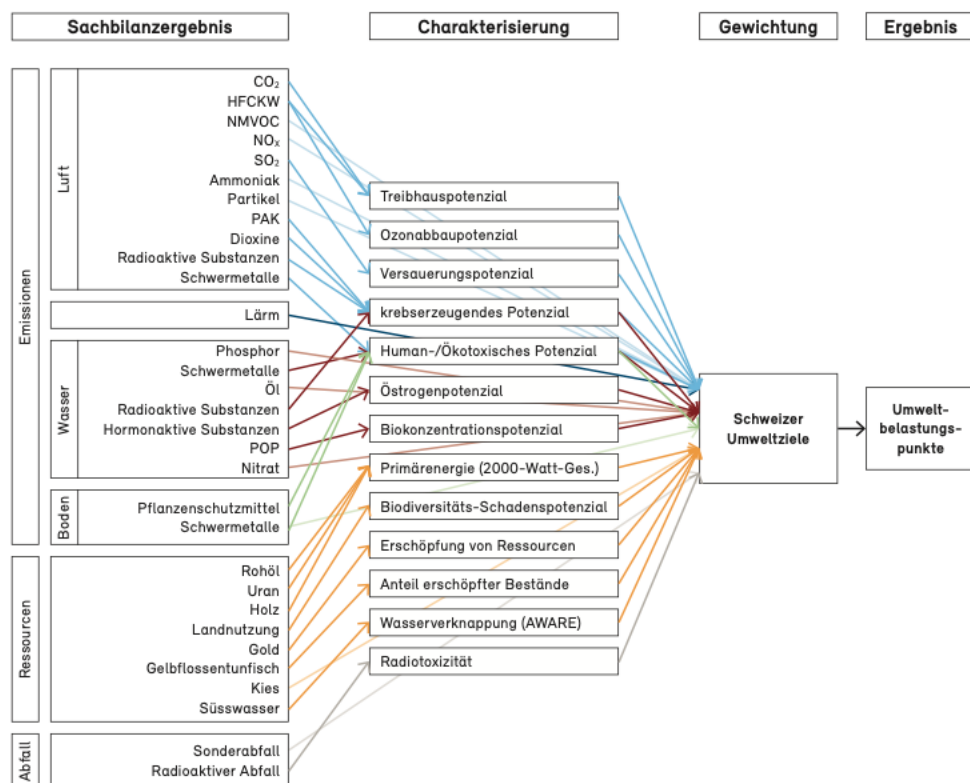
Sachbilanzergebnis

Charakterisierung

Gewichtung

Ergebnis

Emissionen

Luft

$CO_2$
HFCKW
NMVOC
$NO_x$
$SO_2$
Ammoniak
Partikel
PAK
Dioxine
Radioaktive Substanzen
Schwermetalle

Lärm

Wasser

Phosphor
Schwermetalle
Öl
Radioaktive Substanzen
Hormonaktive Substanzen
POP
Nitrat

Boden

Pflanzenschutzmittel
Schwermetalle

Ressourcen

Rohöl
Uran
Holz
Landnutzung
Gold
Gelbflossentunfisch
Kies
Süsswasser

Abfall

Sonderabfall
Radioaktiver Abfall

Treibhauspotenzial
Ozonabbaupotenzial
Versauerungspotenzial
krebserzeugendes Potenzial
Human-/Ökotoxisches Potenzial
Östrogenpotenzial
Biokonzentrationspotenzial
Primärenergie (2000-Watt-Ges.)
Biodiversitäts-Schadenspotenzial
Erschöpfung von Ressourcen
Anteil erschöpfter Bestände
Wasserverknappung (AWARE)
Radiotoxizität

Schweizer Umweltziele

Umweltbelastungspunkte